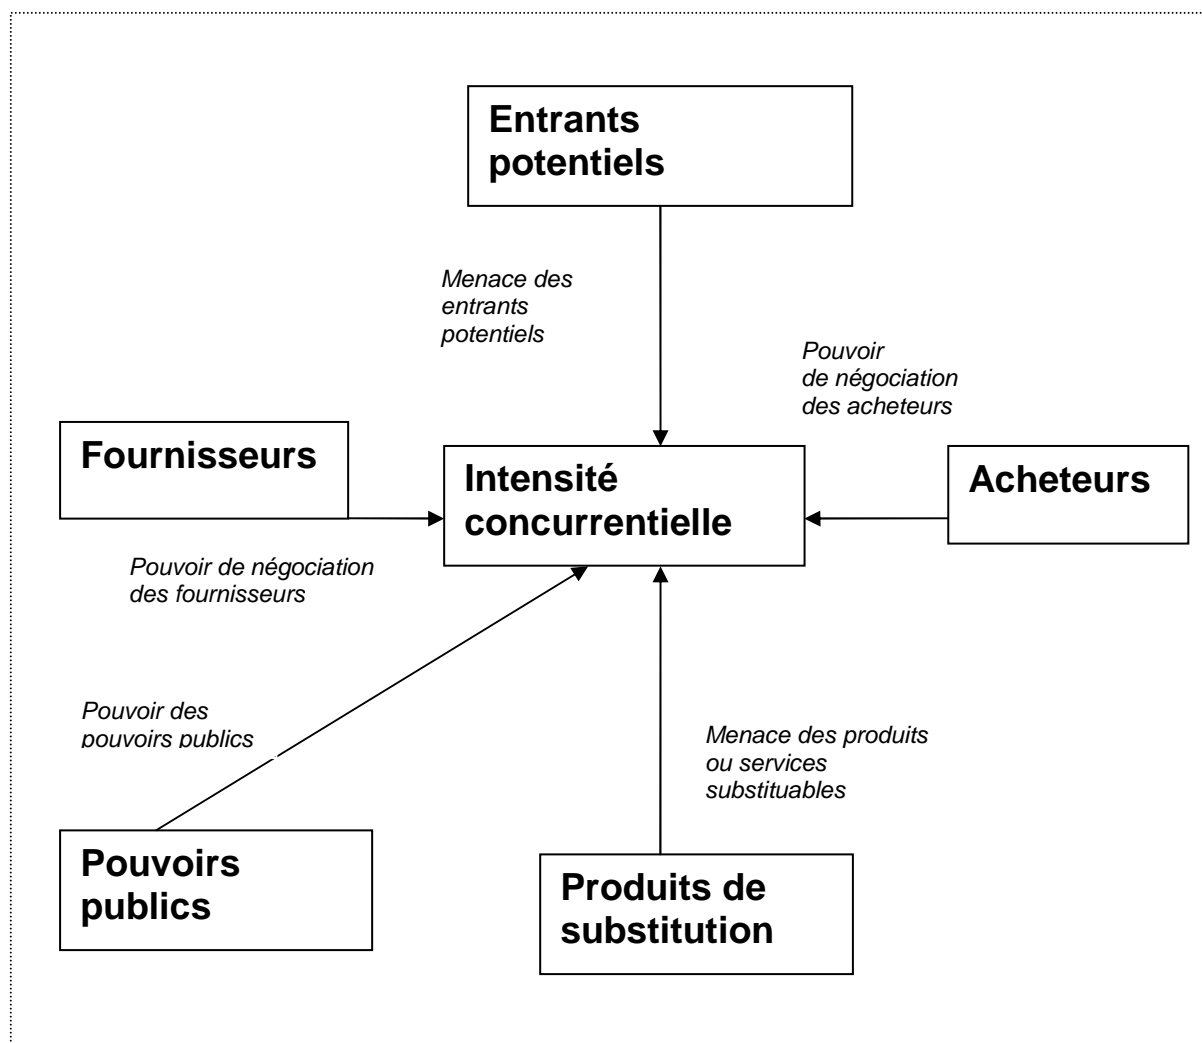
Entrants potentiels

Menace des entrants potentiels

Pouvoir de négociation des acheteurs

Fournisseurs

Intensité concurrentielle

Acheteurs

Pouvoir de négociation des fournisseurs

Pouvoir des pouvoirs publics

Menace des produits ou services substituables

Pouvoirs publics

Produits de substitution